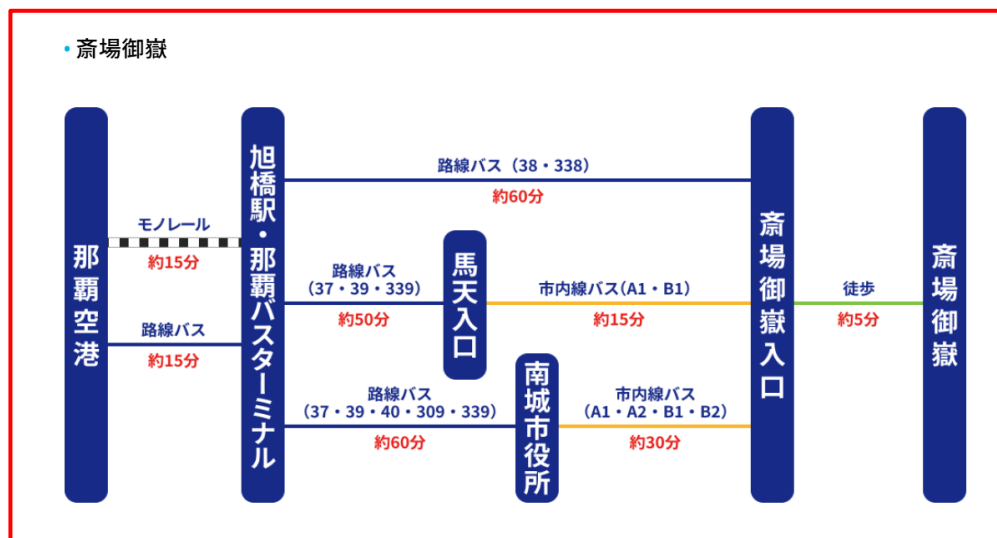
• 斎場御嶽

那覇空港

モノレール
約15分

路線バス
約15分

旭橋駅・那覇バスターミナル

路線バス（38・338）
約60分

路線バス
（37・39・339）
約50分

馬天入口

市内線バス（A1・B1）
約15分

路線バス
（37・39・40・309・339）
約60分

南城市役所

市内線バス
（A1・A2・B1・B2）
約30分

斎場御嶽入口

徒歩
約5分

斎場御嶽